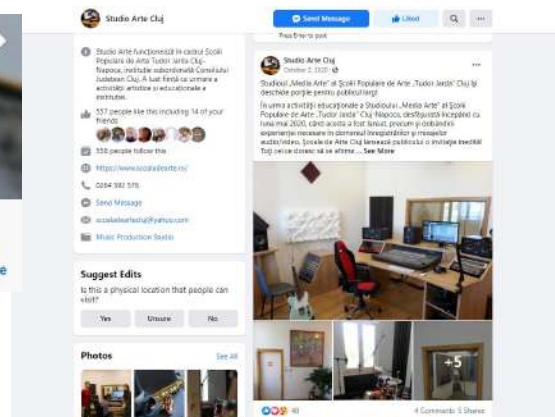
Studio Arte Cluj

Send Message

Liked

Studio Arte funcționează în cadrul Școlii Populare de Arte din Cluj-Napoca, instituție subordonată Consiliului Județean Cluj. A luat ființă ca urmare a activității artistice și educaționale a instituției.

557 people like this including 14 of your friends

558 people follow this

https://www.scoaladearte.ro/

0264 592 575

Send Message

scoaladeartecluj@yahoo.com

Music Production Studio

Suggest Edits

Is this a physical location that people can visit?

Yes

Unsure

No

Photos

See All

Press Enter to post

Studio Arte Cluj
October 2, 2020

Studioul „Media Arte" al Școlii Populare de Arte „Tudor Jarda" Cluj își deschide porțile pentru publicul larg!

În urma activității educaționale a Studioului „Media Arte" al Școlii Populare de Arte „Tudor Jarda" Cluj-Napoca, desfășurată începând cu luna mai 2020, când acesta a fost lansat, precum și obținând experiența necesare în domeniul înregistrărilor și mixajelor audio/video, Școala de Arte Cluj lansează publicului o invitație inedită! Toți cei ce doresc să se afirme ... See More

+5

40

4 Comments 5 Shares